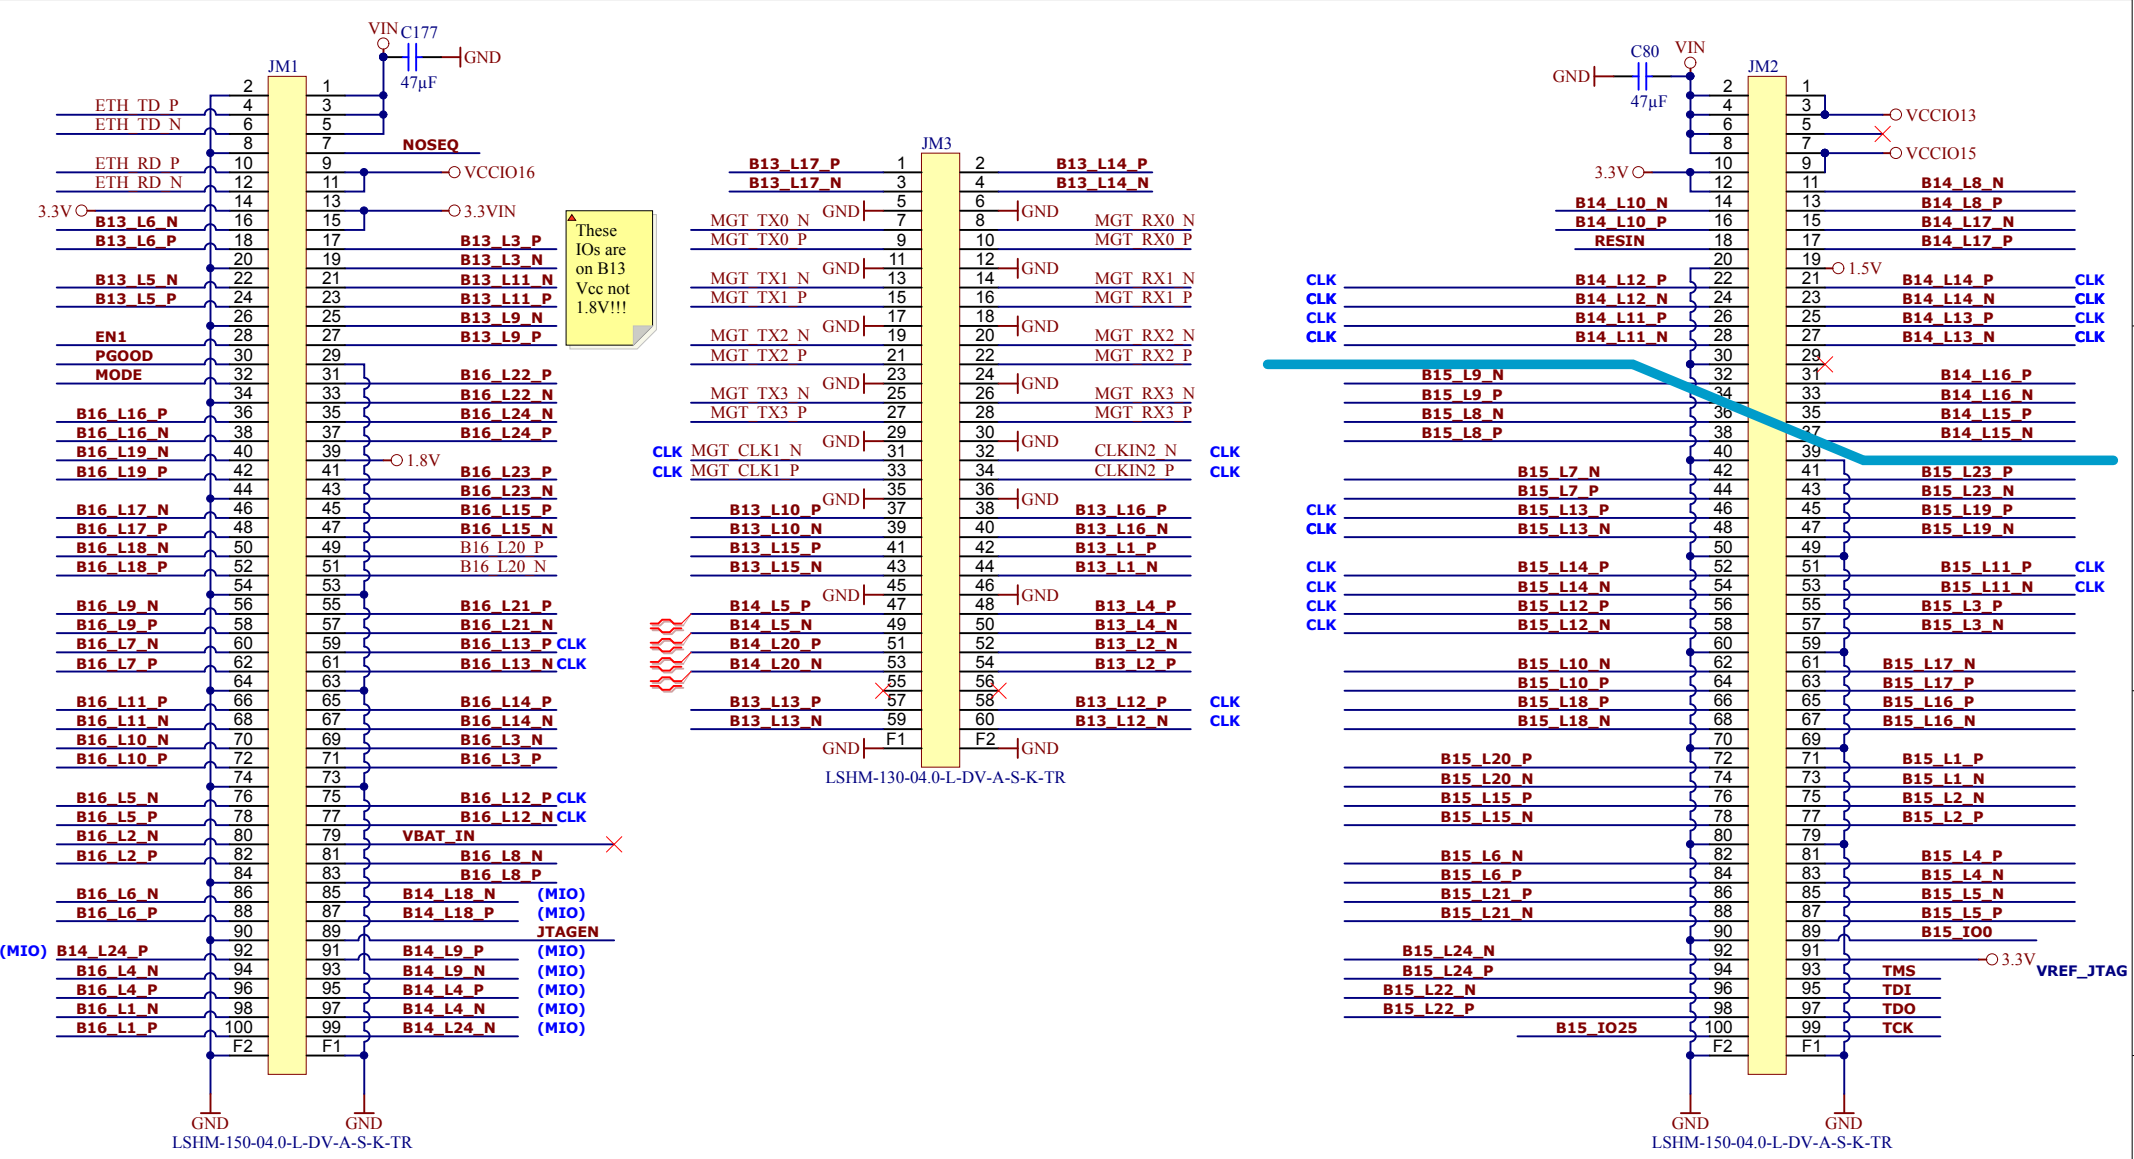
VIN C177
GND
47µF
JM1
2 1
ETH_TD_P 4 3
ETH_TD_N 6 5
8 7 NOSEQ
ETH_RD_P 10 9 VCCIO16
ETH_RD_N 12 11
14 13
3.3V B13_L6_N 16 15 3.3VIN
B13_L6_P 18 17 B13_L3_P
20 19 B13_L3_N
B13_L5_N 22 21 B13_L11_N
B13_L5_P 24 23 B13_L11_P
26 25 B13_L9_N
EN1 28 27 B13_L9_P
PGOOD 30 29
MODE 32 31 B16_L22_P
34 33 B16_L22_N
B16_L16_P 36 35 B16_L24_N
B16_L16_N 38 37 B16_L24_P
B16_L19_N 40 39 1.8V
B16_L19_P 42 41 B16_L23_P
44 43 B16_L23_N
B16_L17_N 46 45 B16_L15_P
B16_L17_P 48 47 B16_L15_N
B16_L18_N 50 49 B16_L20_P
B16_L18_P 52 51 B16_L20_N
54 53
B16_L9_N 56 55 B16_L21_P
B16_L9_P 58 57 B16_L21_N
B16_L7_N 60 59 B16_L13_P CLK
B16_L7_P 62 61 B16_L13_N CLK
64 63
B16_L11_P 66 65 B16_L14_P
B16_L11_N 68 67 B16_L14_N
B16_L10_N 70 69 B16_L3_N
B16_L10_P 72 71 B16_L3_P
74 73
B16_L5_N 76 75 B16_L12_P CLK
B16_L5_P 78 77 B16_L12_N CLK
B16_L2_N 80 79 VBAT_IN
B16_L2_P 82 81 B16_L8_N
84 83 B16_L8_P
B16_L6_N 86 85 B14_L18_N (MIO)
B16_L6_P 88 87 B14_L18_P (MIO)
90 89 JTAGEN
(MIO) B14_L24_P 92 91 B14_L9_P (MIO)
B16_L4_N 94 93 B14_L9_N (MIO)
B16_L4_P 96 95 B14_L4_P (MIO)
B16_L1_N 98 97 B14_L4_N (MIO)
B16_L1_P 100 99 B14_L24_N (MIO)
F2 F1
GND GND
LSHM-150-04.0-L-DV-A-S-K-TR

These IOs are on B13 Vcc not 1.8V!!!

JM3
B13_L17_P 1 2 B13_L14_P
B13_L17_N 3 4 B13_L14_N
5 6
MGT_TX0_N GND 7 8 GND MGT_RX0_N
MGT_TX0_P 9 10 MGT_RX0_P
11 12
MGT_TX1_N GND 13 14 GND MGT_RX1_N
MGT_TX1_P 15 16 MGT_RX1_P
17 18
MGT_TX2_N GND 19 20 GND MGT_RX2_N
MGT_TX2_P 21 22 MGT_RX2_P
23 24
MGT_TX3_N GND 25 26 GND MGT_RX3_N
MGT_TX3_P 27 28 MGT_RX3_P
29 30
CLK MGT_CLK1_N GND 31 32 GND CLKIN2_N CLK
CLK MGT_CLK1_P 33 34 CLKIN2_P CLK
35 36
B13_L10_P GND 37 38 GND B13_L16_P
B13_L10_N 39 40 B13_L16_N
B13_L15_P 41 42 B13_L1_P
B13_L15_N 43 44 B13_L1_N
45 46
B14_L5_P GND 47 48 GND B13_L4_P
B14_L5_N 49 50 B13_L4_N
B14_L20_P 51 52 B13_L2_N
B14_L20_N 53 54 B13_L2_P
55 56
B13_L13_P 57 58 B13_L12_P CLK
B13_L13_N 59 60 B13_L12_N CLK
GND F1 F2 GND
LSHM-130-04.0-L-DV-A-S-K-TR

C80 VIN
GND
47µF
JM2
2 1
4 3 VCCIO13
6 5
8 7 VCCIO15
3.3V 10 9
12 11 B14_L8_N
B14_L10_N 14 13 B14_L8_P
B14_L10_P 16 15 B14_L17_N
RESIN 18 17 B14_L17_P
20 19 1.5V
CLK B14_L12_P 22 21 B14_L14_P CLK
CLK B14_L12_N 24 23 B14_L14_N CLK
CLK B14_L11_P 26 25 B14_L13_P CLK
CLK B14_L11_N 28 27 B14_L13_N CLK
30 29
B15_L9_N 32 31 B14_L16_P
B15_L9_P 34 33 B14_L16_N
B15_L8_N 36 35 B14_L15_P
B15_L8_P 38 37 B14_L15_N
40 39
B15_L7_N 42 41 B15_L23_P
B15_L7_P 44 43 B15_L23_N
CLK B15_L13_P 46 45 B15_L19_P
CLK B15_L13_N 48 47 B15_L19_N
50 49
CLK B15_L14_P 52 51 B15_L11_P CLK
CLK B15_L14_N 54 53 B15_L11_N CLK
CLK B15_L12_P 56 55 B15_L3_P
CLK B15_L12_N 58 57 B15_L3_N
60 59
B15_L10_N 62 61 B15_L17_N
B15_L10_P 64 63 B15_L17_P
B15_L18_P 66 65 B15_L16_P
B15_L18_N 68 67 B15_L16_N
70 69
B15_L20_P 72 71 B15_L1_P
B15_L20_N 74 73 B15_L1_N
B15_L15_P 76 75 B15_L2_N
B15_L15_N 78 77 B15_L2_P
80 79
B15_L6_N 82 81 B15_L4_P
B15_L6_P 84 83 B15_L4_N
B15_L21_P 86 85 B15_L5_N
B15_L21_N 88 87 B15_L5_P
90 89 B15_IO0
B15_L24_N 92 91 3.3V
B15_L24_P 94 93 TMS VREF_JTAG
B15_L22_N 96 95 TDI
B15_L22_P 98 97 TDO
B15_IO25 100 99 TCK
F2 F1
GND GND
LSHM-150-04.0-L-DV-A-S-K-TR